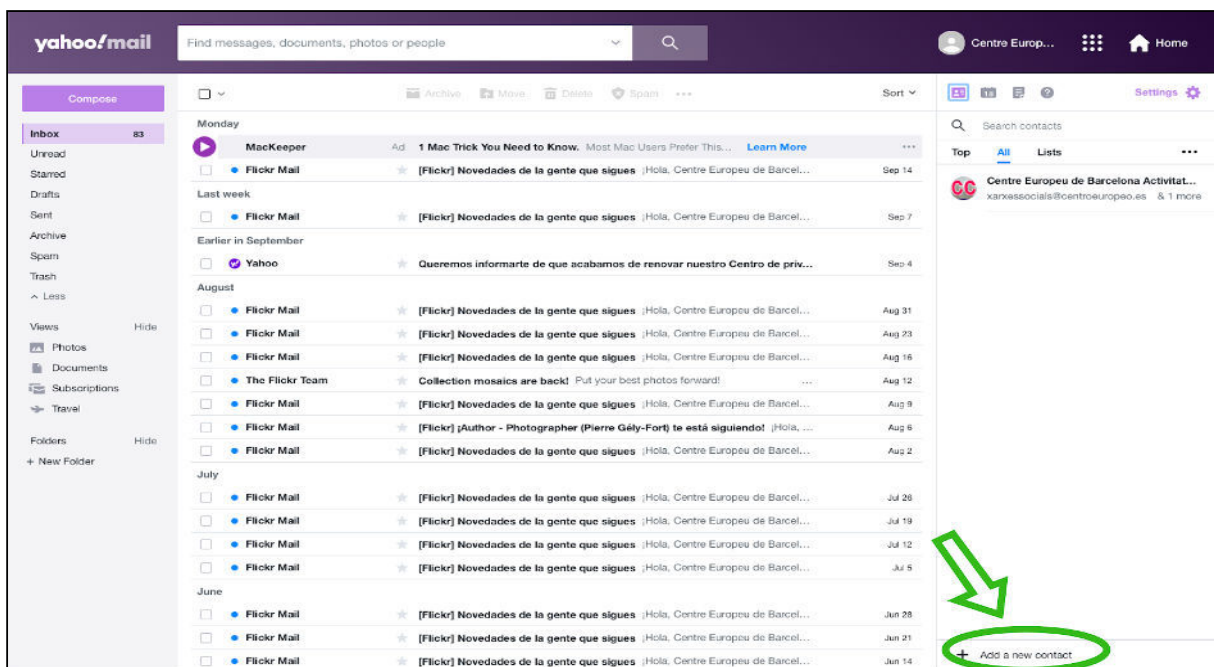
yahoo!mail

Find messages, documents, photos or people

Centre Europ...

Home

Compose

Inbox 83
Unread
Starred
Drafts
Sent
Archive
Spam
Trash
^ Less

Views Hide
Photos
Documents
Subscriptions
Travel

Folders Hide
+ New Folder

Archive Move Delete Spam ...

Sort

Monday

MacKeeper Ad 1 Mac Trick You Need to Know. Most Mac Users Prefer This... Learn More ...

Flickr Mail [Flickr] Novedades de la gente que sigues ¡Hola, Centre Europeu de Barcel... Sep 14

Last week

Flickr Mail [Flickr] Novedades de la gente que sigues ¡Hola, Centre Europeu de Barcel... Sep 7

Earlier in September

Yahoo Queremos informarte de que acabamos de renovar nuestro Centro de priv... Sep 4

August

Flickr Mail [Flickr] Novedades de la gente que sigues ¡Hola, Centre Europeu de Barcel... Aug 31

Flickr Mail [Flickr] Novedades de la gente que sigues ¡Hola, Centre Europeu de Barcel... Aug 23

Flickr Mail [Flickr] Novedades de la gente que sigues ¡Hola, Centre Europeu de Barcel... Aug 16

The Flickr Team Collection mosaics are back! Put your best photos forward! ... Aug 12

Flickr Mail [Flickr] Novedades de la gente que sigues ¡Hola, Centre Europeu de Barcel... Aug 9

Flickr Mail [Flickr] ¡Author - Photographer (Pierre Gély-Fort) te está siguiendo! ¡Hola, ... Aug 6

Flickr Mail [Flickr] Novedades de la gente que sigues ¡Hola, Centre Europeu de Barcel... Aug 2

July

Flickr Mail [Flickr] Novedades de la gente que sigues ¡Hola, Centre Europeu de Barcel... Jul 26

Flickr Mail [Flickr] Novedades de la gente que sigues ¡Hola, Centre Europeu de Barcel... Jul 19

Flickr Mail [Flickr] Novedades de la gente que sigues ¡Hola, Centre Europeu de Barcel... Jul 12

Flickr Mail [Flickr] Novedades de la gente que sigues ¡Hola, Centre Europeu de Barcel... Jul 5

June

Flickr Mail [Flickr] Novedades de la gente que sigues ¡Hola, Centre Europeu de Barcel... Jun 28

Flickr Mail [Flickr] Novedades de la gente que sigues ¡Hola, Centre Europeu de Barcel... Jun 21

Flickr Mail [Flickr] Novedades de la gente que sigues ¡Hola, Centre Europeu de Barcel... Jun 14

Settings

Search contacts

Top All Lists ...

CC Centre Europeu de Barcelona Activitat...
xarxessocials@centroeuropeo.es & 1 more

+ Add a new contact